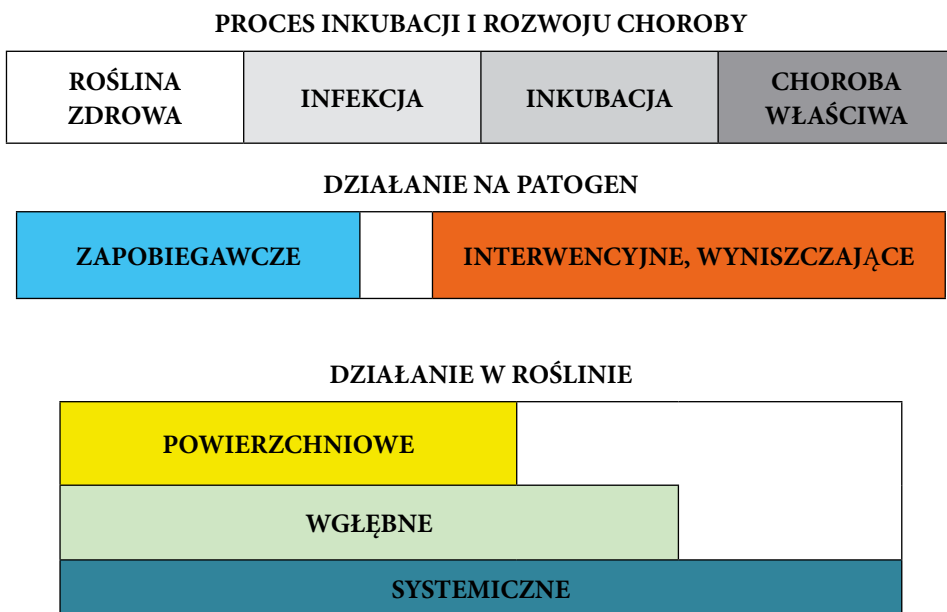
PROCES INKUBACJI I ROZWOJU CHOROBY

| ROŚLINA ZDROWA | INFEKCJA | INKUBACJA | CHOROBA WŁAŚCIWA |
|---|---|---|---|

DZIAŁANIE NA PATOGEN

| ZAPOBIEGAWCZE | | INTERWENCYJNE, WYNISZCZAJĄCE |
|---|---|---|

DZIAŁANIE W ROŚLINIE

POWIERZCHNIOWE

WGŁĘBNE

SYSTEMICZNE